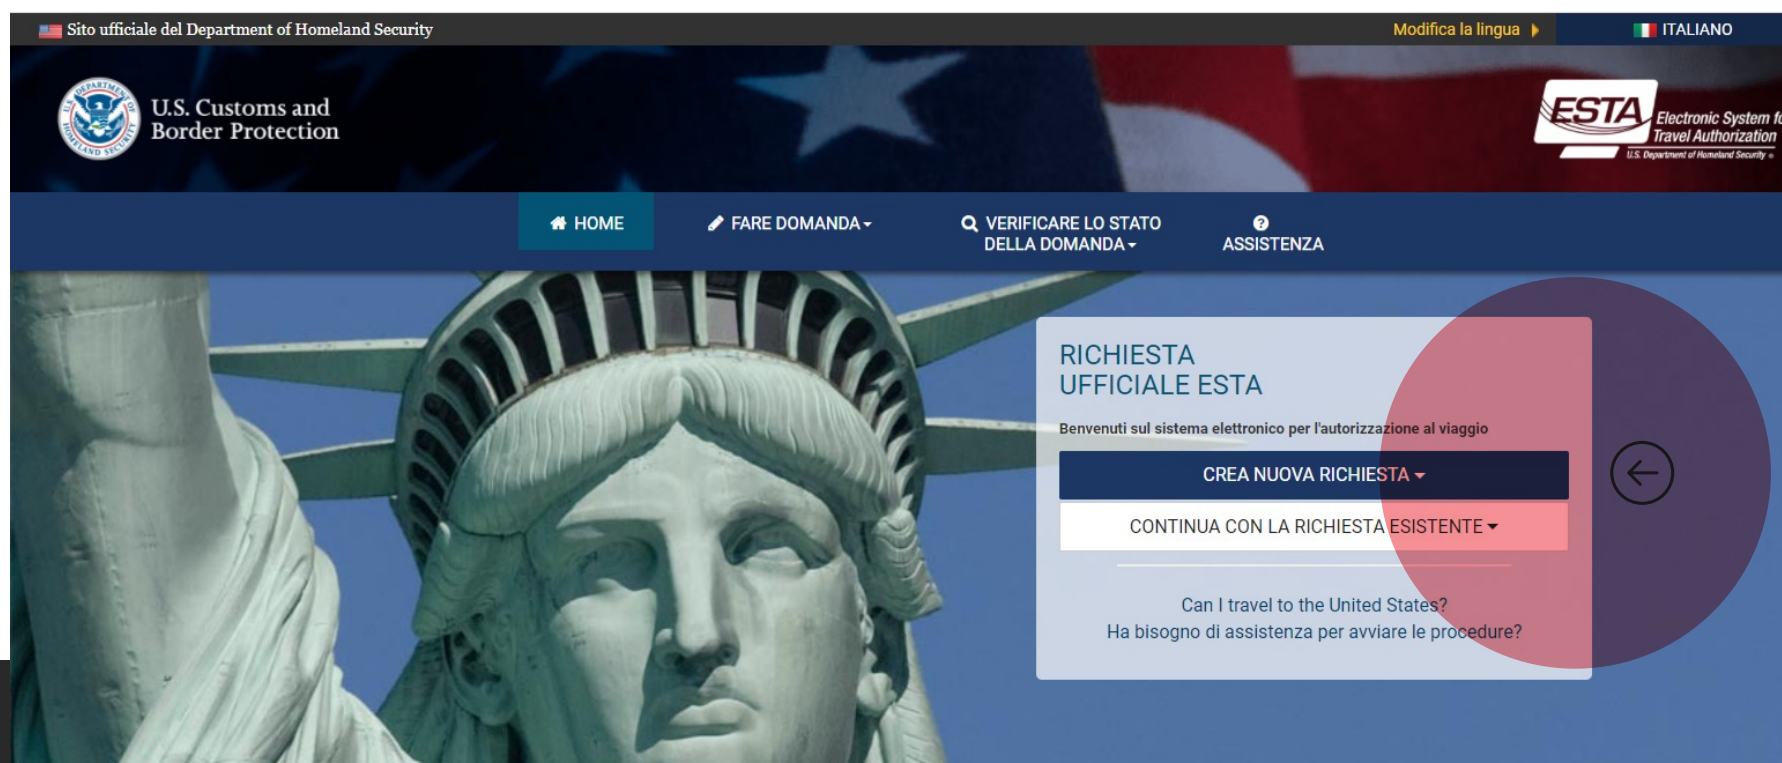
Sito ufficiale del Department of Homeland Security

Modifica la lingua

ITALIANO

U.S. DEPARTMENT OF HOMELAND SECURITY

U.S. Customs and Border Protection

ESTA Electronic System f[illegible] Travel Authorization U.S. Department of Homeland Security

HOME

FARE DOMANDA

VERIFICARE LO STATO DELLA DOMANDA

ASSISTENZA

RICHIESTA UFFICIALE ESTA

Benvenuti sul sistema elettronico per l'autorizzazione al viaggio

CREA NUOVA RICHIESTA

CONTINUA CON LA RICHIESTA ESISTENTE

Can I travel to the United States?

Ha bisogno di assistenza per avviare le procedure?